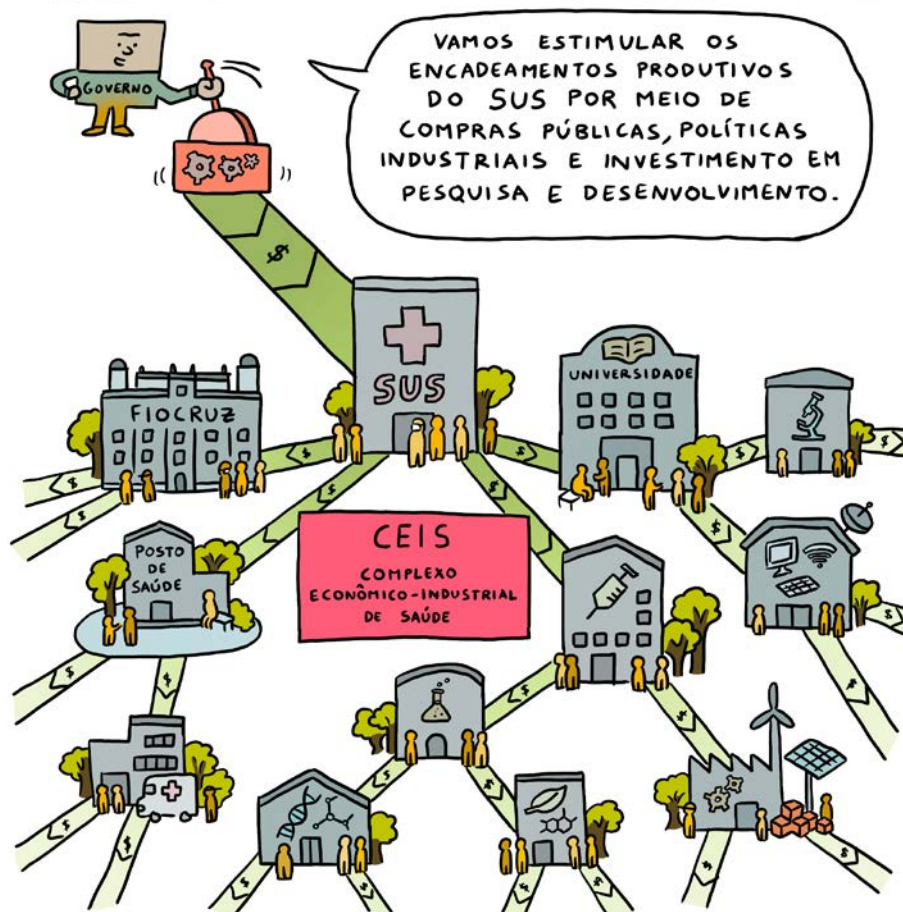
GOVERNO

VAMOS ESTIMULAR OS ENCADEAMENTOS PRODUTIVOS DO SUS POR MEIO DE COMPRAS PÚBLICAS, POLÍTICAS INDUSTRIAIS E INVESTIMENTO EM PESQUISA E DESENVOLVIMENTO.

SUS

FIOCRUZ

UNIVERSIDADE

POSTO DE SAÚDE

CEIS

COMPLEXO ECONÔMICO-INDUSTRIAL DE SAÚDE